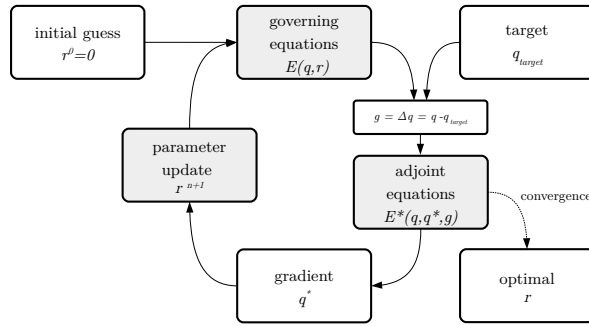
initial guess
$r^0=0$

governing equations
$E(q,r)$

target
$q_{target}$

$g = \Delta q = q - q_{target}$

parameter update
$r^{n+1}$

adjoint equations
$E^*(q,q^*,g)$

convergence

gradient
$q^*$

optimal
$r$